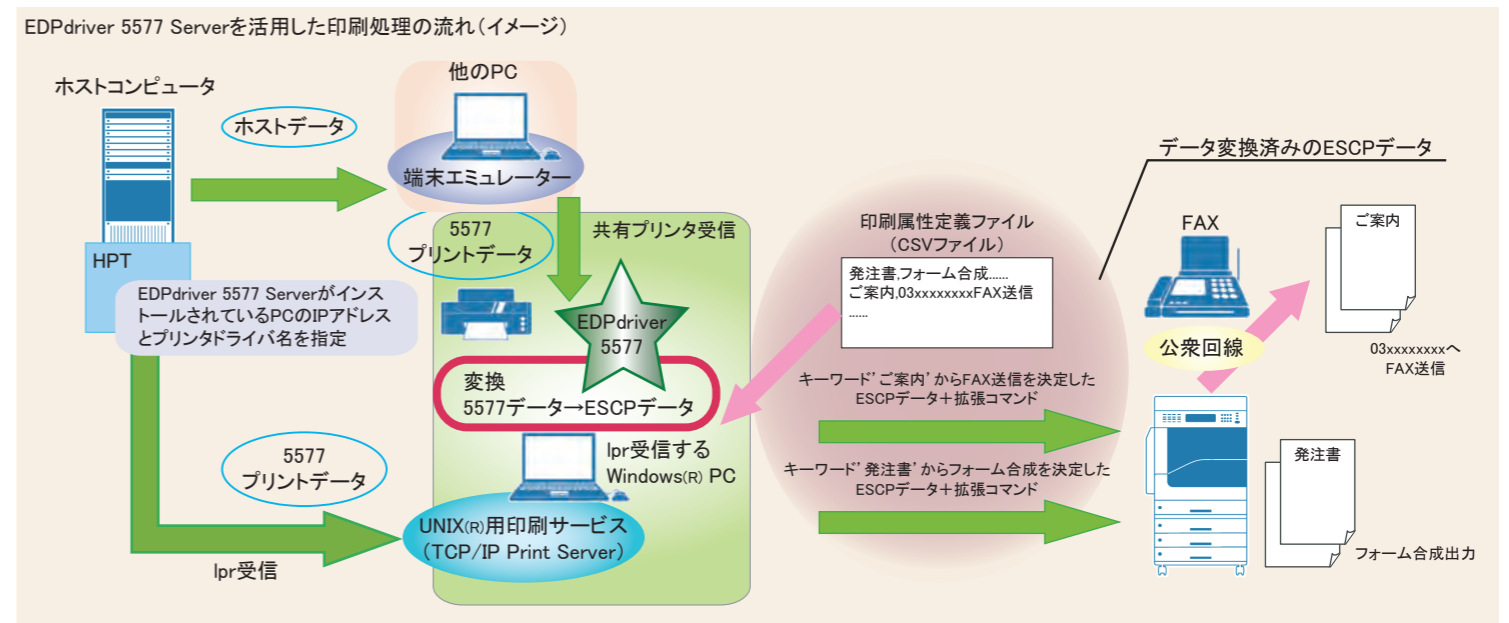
EDPdriver 5577 Serverを活用した印刷処理の流れ（イメージ）

ホストコンピュータ

ホストデータ

他のPC

端末エミュレーター

データ変換済みのESCPデータ

5577
プリントデータ

共有プリンタ受信

印刷属性定義ファイル
（CSVファイル）

発注書,フォーム合成......
ご案内,03xxxxxxxxFAX送信
......

FAX

ご案内

HPT

EDPdriver 5577 ServerがインストールされているPCのIPアドレスとプリンタドライバ名を指定

EDPdriver
5577

公衆回線

03xxxxxxxxへ
FAX送信

変換
5577データ→ESCPデータ

キーワード’ご案内’からFAX送信を決定した
ESCPデータ＋拡張コマンド

5577
プリントデータ

lpr受信する
Windows(R) PC

発注書

キーワード’発注書’からフォーム合成を決定した
ESCPデータ＋拡張コマンド

UNIX(R)用印刷サービス
（TCP/IP Print Server）

lpr受信

フォーム合成出力